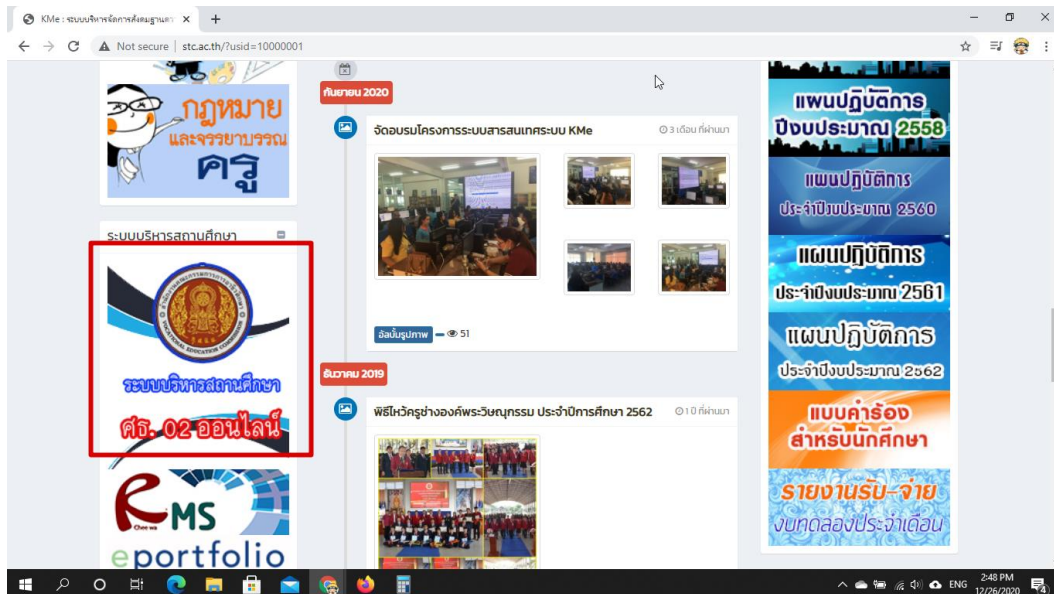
KMe : ระบบบริหารจัดการสังคมฐานค ×
+
Not secure | stc.ac.th/?usid=10000001

กฎหมาย และจรรยาบรรณ ครู

ระบบบริหารสถานศึกษา

ระบบบริหารสถานศึกษา ศธ. 02 ออนไลน์

RMS eportfolio

กันยายน 2020

จัดอบรมโครงการระบบสารสนเทศระบบ KMe
3 เดือน ที่ผ่านมา

อัลบั้มรูปภาพ 51

ธันวาคม 2019

พิธีไหว้ครูช่างองค์พระวิษณุกรรม ประจำปีการศึกษา 2562
1 ปี ที่ผ่านมา

แผนปฏิบัติการ ปีงบประมาณ 2558

แผนปฏิบัติการ ประจำปีงบประมาณ 2560

แผนปฏิบัติการ ประจำปีงบประมาณ 2561

แผนปฏิบัติการ ประจำปีงบประมาณ 2562

แบบคำร้อง สำหรับนักศึกษา

รายงานรับ-จ่าย งบทดลองประจำเดือน

ENG 2:48 PM 12/26/2020